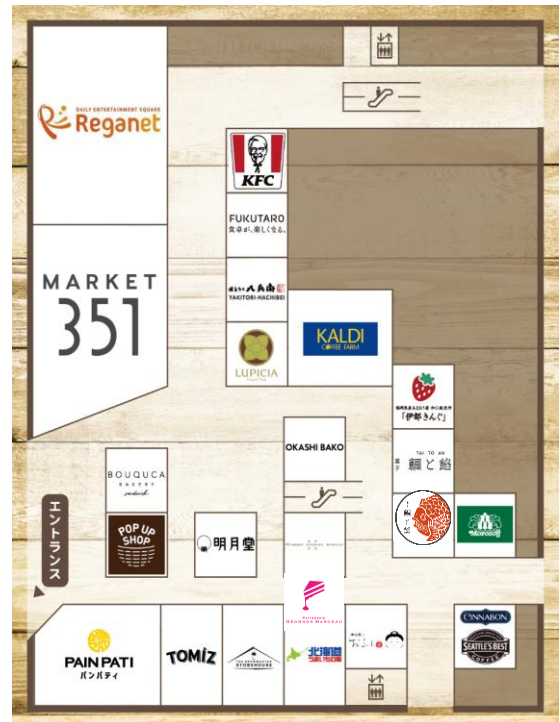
DAILY ENTERTAINMENT SQUARE
Reganet

MARKET
351

KFC

FUKUTARO
食卓が、楽しくなる。

YAKITORI-HACHIBEI

LUPICIA

KALDI
COFFEE FARM

「伊都きんぐ」

OKASHI BAKO

TAI TO AN
鯛と餡

BOUQUCA
BAKERY

POP UP SHOP

明月堂

エントランス

Morozoff

PAIN PATI
パンパティ

TOMIZ

STOREHOUSE

GEORGES MARCEAU

北海道

CINNABON

SEATTLE'S BEST COFFEE